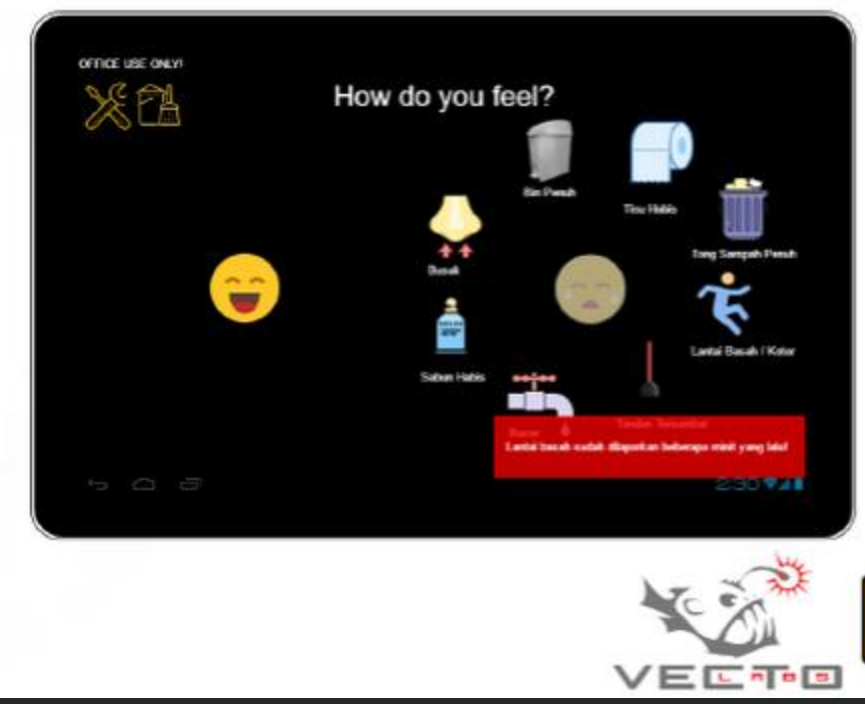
OFFICE USE ONLY!

How do you feel?

Bin Penuh

Tisu Habis

Tong Sampah Penuh

Busuk

Sabun Habis

Lantai Basah / Kotor

Tandas Tersumbat

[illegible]

Lantai basah sudah dilaporkan beberapa minit yang lalu!

2:30

VECTO